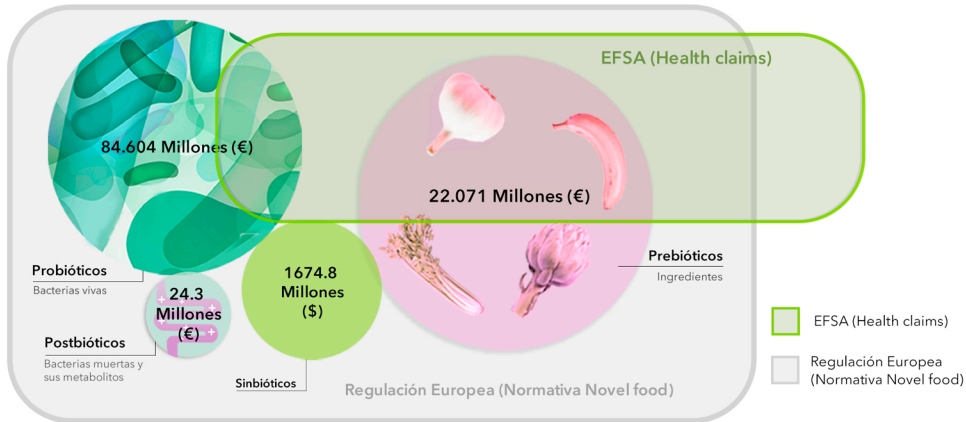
EFSA (Health claims)

84.604 Millones (€)

22.071 Millones (€)

Probióticos
Bacterias vivas

24.3 Millones (€)

Postbióticos
Bacterias muertas y sus metabolitos

1674.8 Millones ($)

Sinbióticos

Prebióticos
Ingredientes

Regulación Europea (Normativa Novel food)

EFSA (Health claims)

Regulación Europea (Normativa Novel food)